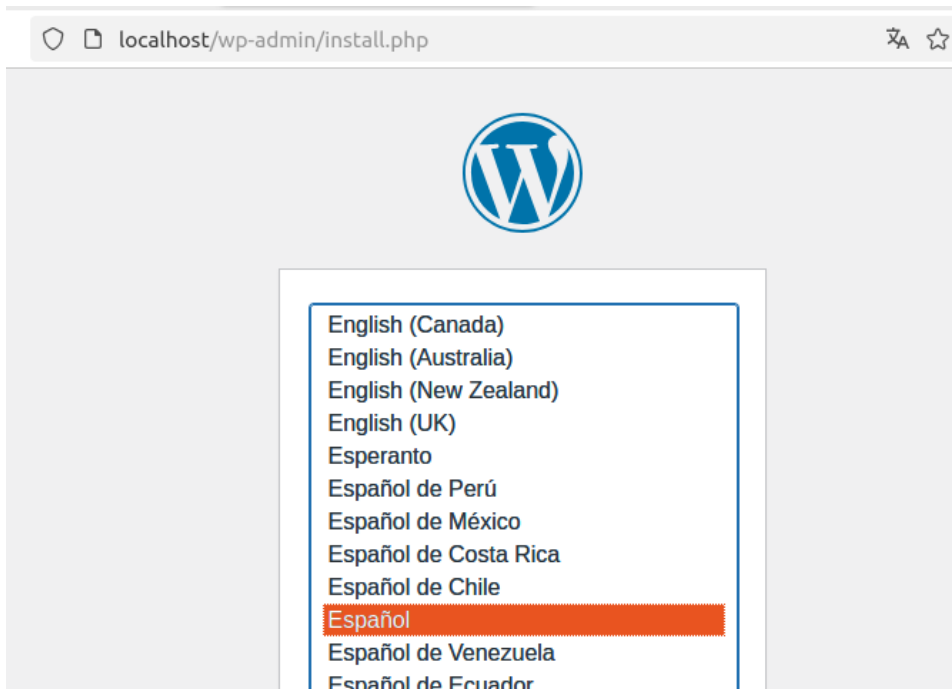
localhost/wp-admin/install.php

English (Canada)
English (Australia)
English (New Zealand)
English (UK)
Esperanto
Español de Perú
Español de México
Español de Costa Rica
Español de Chile
Español
Español de Venezuela
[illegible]